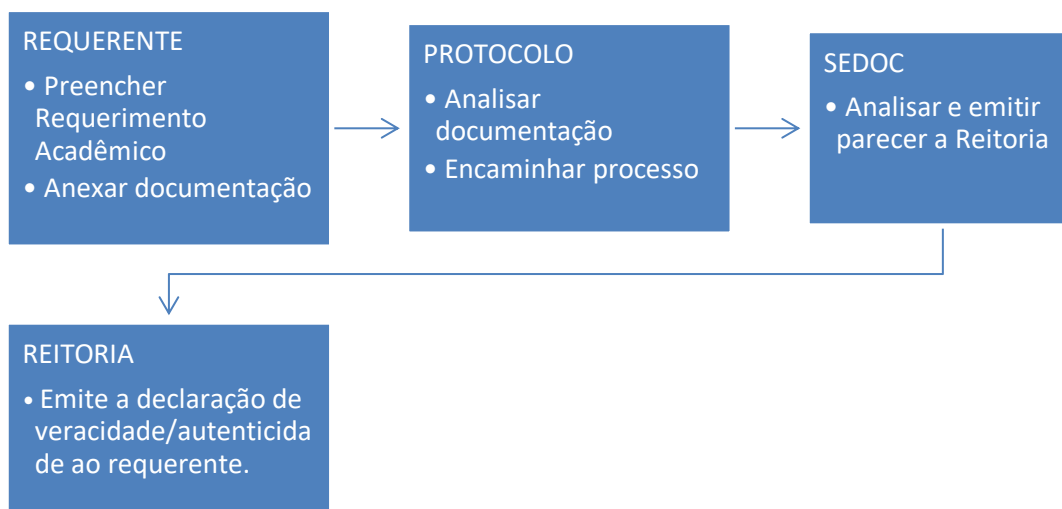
REQUERENTE

• Preencher Requerimento Acadêmico
• Anexar documentação

PROTOCOLO

• Analisar documentação
• Encaminhar processo

SEDOC

• Analisar e emitir parecer a Reitoria

REITORIA

• Emite a declaração de veracidade/autenticida de ao requerente.